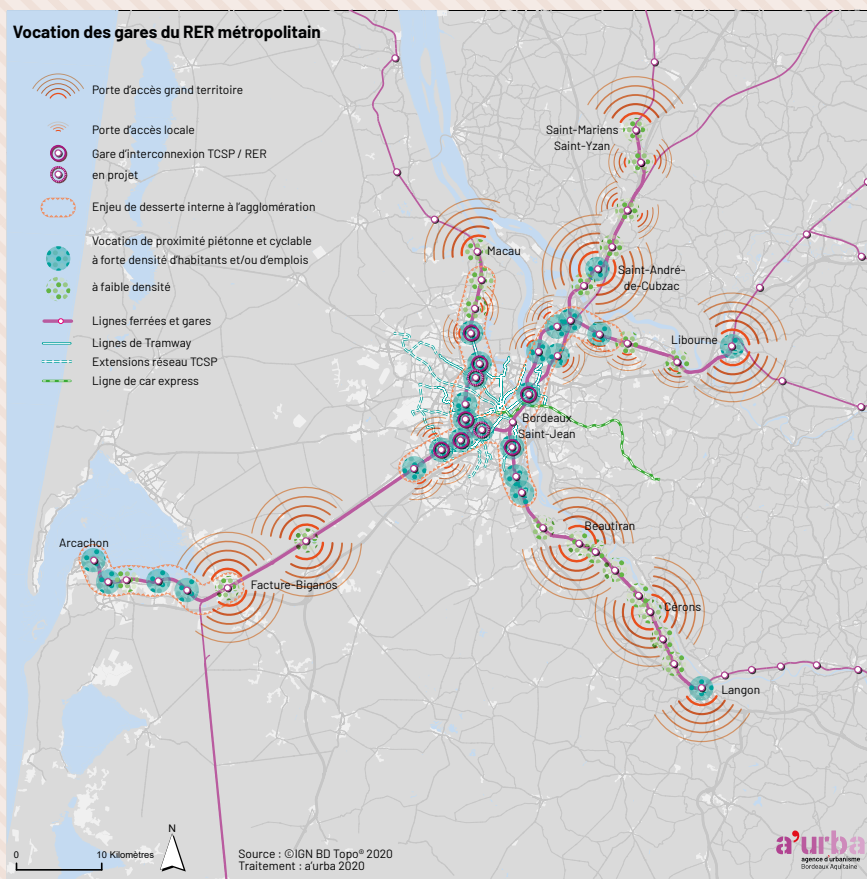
Vocation des gares du RER métropolitain

Porte d'accès grand territoire
Porte d'accès locale
Gare d'interconnexion TCSP / RER
en projet
Enjeu de desserte interne à l'agglomération
Vocation de proximité piétonne et cyclable à forte densité d'habitants et/ou d'emplois
à faible densité
Lignes ferrées et gares
Lignes de Tramway
Extensions réseau TCSP
Ligne de car express

Saint-Mariens Saint-Yzan
Macau
Saint-André-de-Cubzac
Libourne
Bordeaux Saint-Jean
Arcachon
Facture-Biganos
Beautiran
Cérons
Langon

0
10 Kilomètres
N

Source : ©IGN BD Topo® 2020
Traitement : a'urba 2020

a'urba
agence d'urbanisme Bordeaux Aquitaine